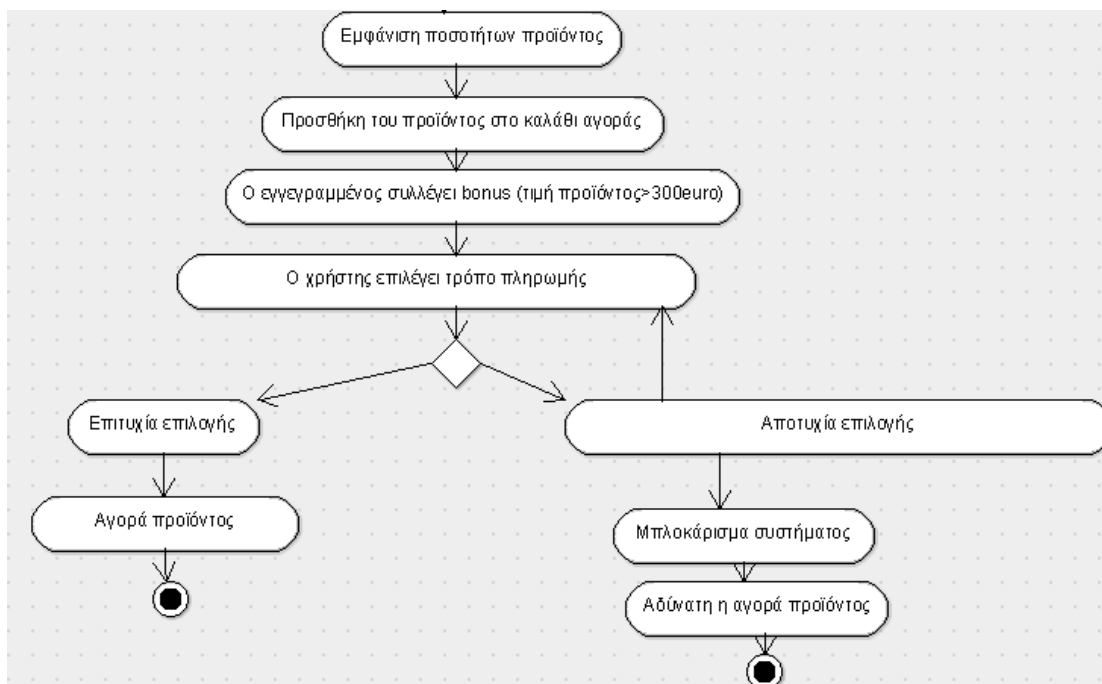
Εμφάνιση ποσοτήτων προϊόντος

Προσθήκη του προϊόντος στο καλάθι αγοράς

Ο εγγεγραμμένος συλλέγει bonus (τιμή προϊόντος>300euro)

Ο χρήστης επιλέγει τρόπο πληρωμής

Επιτυχία επιλογής

Αποτυχία επιλογής

Αγορά προϊόντος

Μπλοκάρισμα συστήματος

Αδύνατη η αγορά προϊόντος